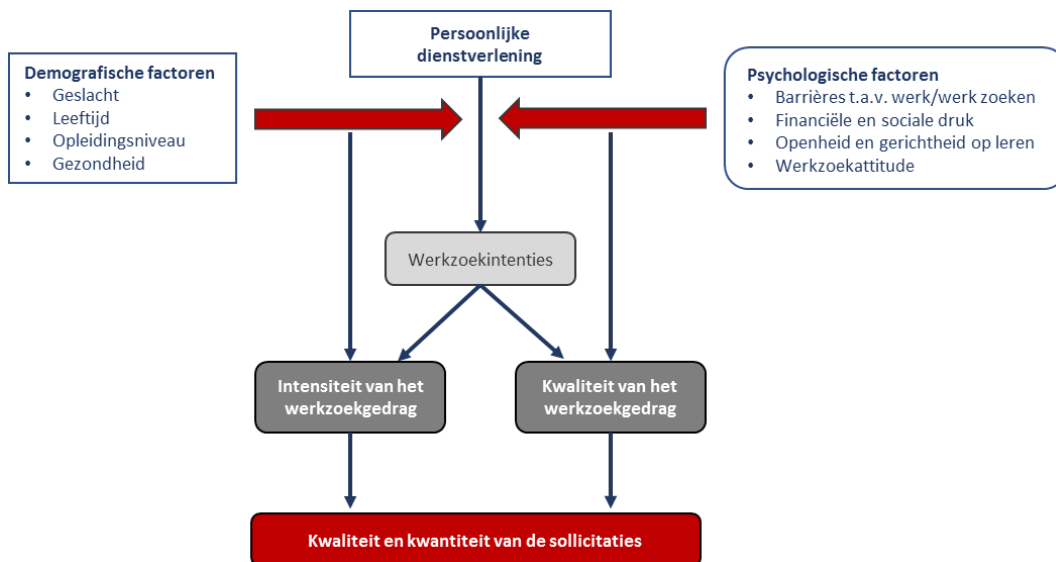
Persoonlijke dienstverlening

Demografische factoren
• Geslacht
• Leeftijd
• Opleidingsniveau
• Gezondheid

Psychologische factoren
• Barrières t.a.v. werk/werk zoeken
• Financiële en sociale druk
• Openheid en gerichtheid op leren
• Werkzoekattitude

Werkzoekintenties

Intensiteit van het werkzoekgedrag

Kwaliteit van het werkzoekgedrag

Kwaliteit en kwantiteit van de sollicitaties